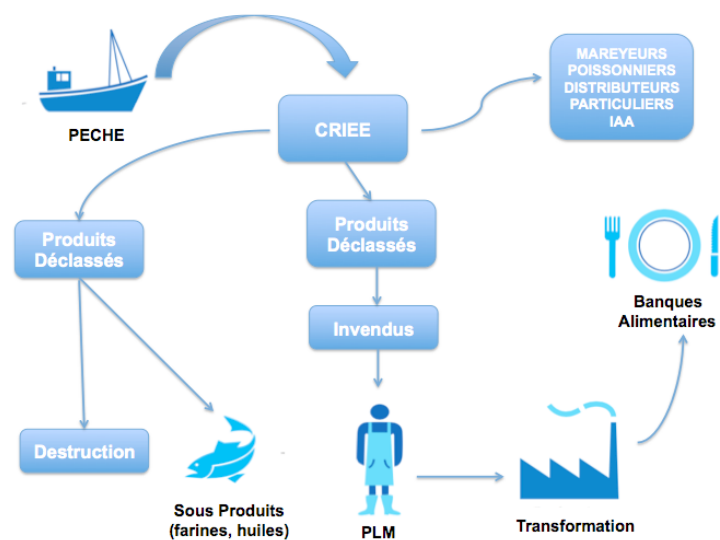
PECHE

CRIEE

MAREYEURS
POISSONNIERS
DISTRIBUTEURS
PARTICULIERS
IAA

Produits Déclassés

Produits Déclassés

Invendus

Banques Alimentaires

Destruction

Sous Produits (farines, huiles)

PLM

Transformation